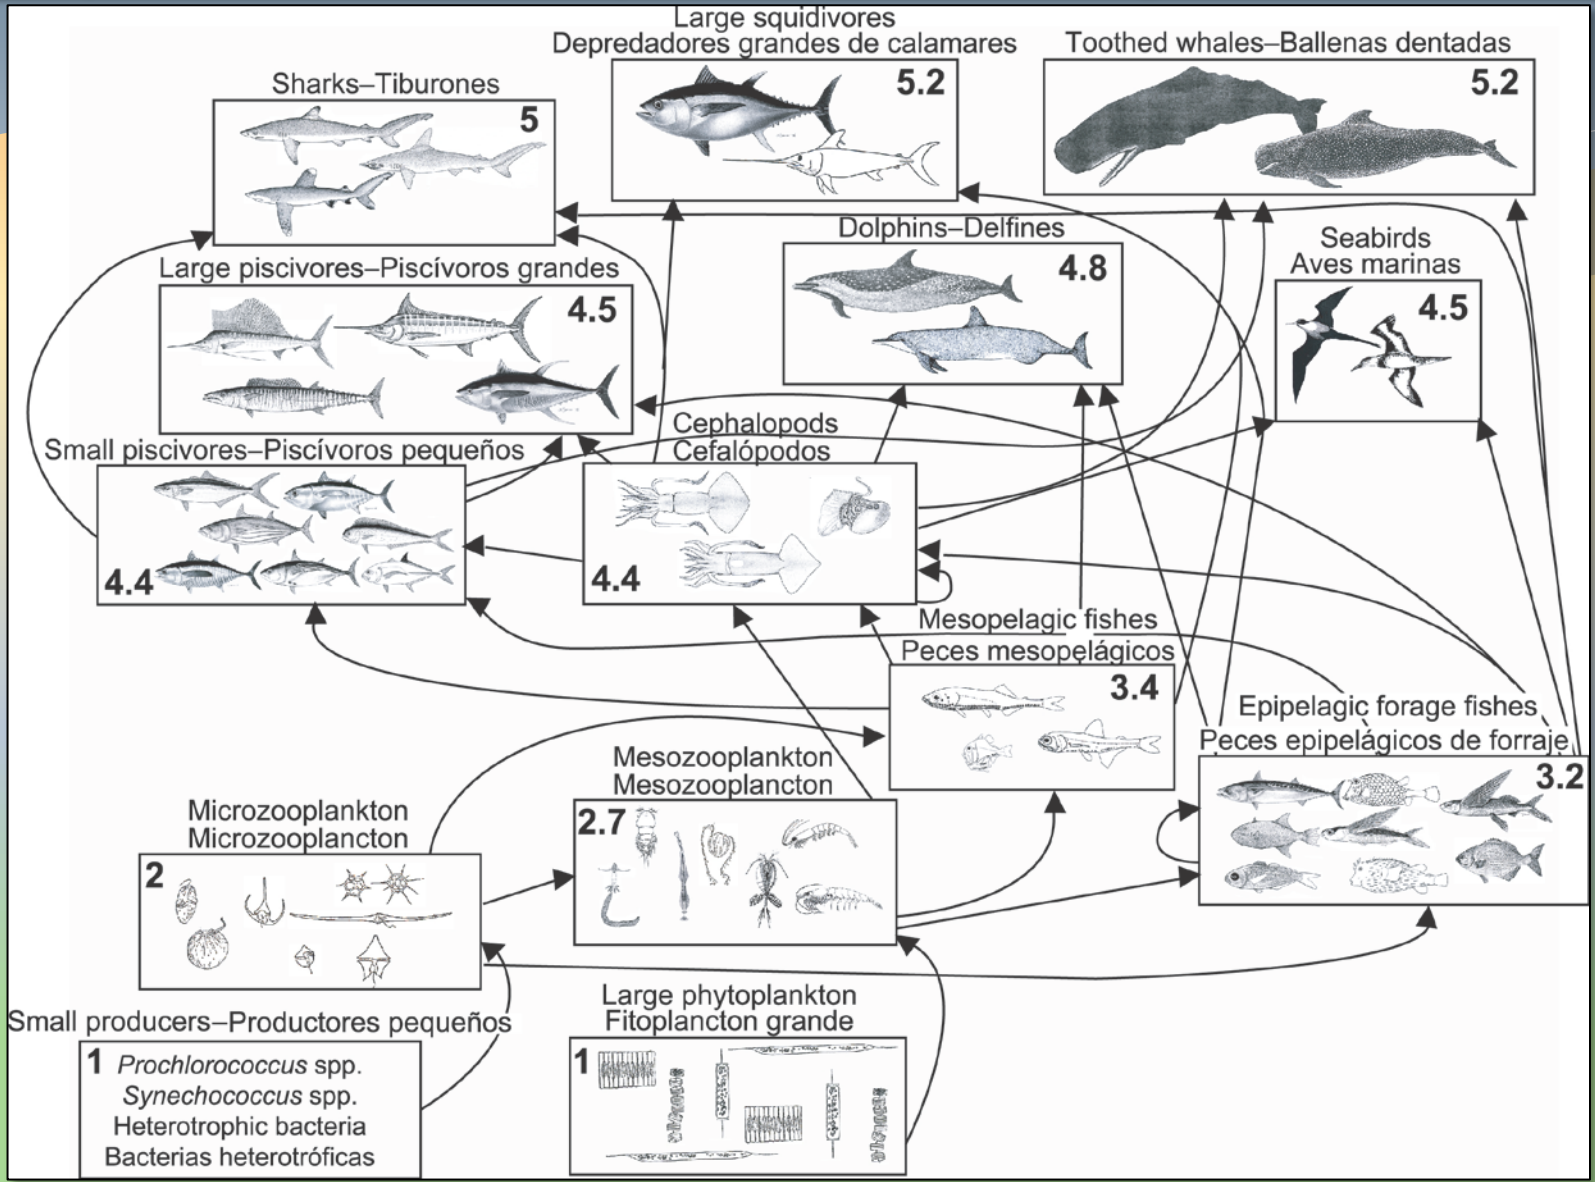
Large squidivores
Depredadores grandes de calamares
5.2

Toothed whales–Ballenas dentadas
5.2

Sharks–Tiburones
5

Dolphins–Delfines
4.8

Seabirds
Aves marinas
4.5

Large piscivores–Piscívoros grandes
4.5

Cephalopods
Cefalópodos

Small piscivores–Piscívoros pequeños
4.4

4.4

Mesopelagic fishes
Peces mesopelágicos
3.4

Epipelagic forage fishes
Peces epipelágicos de forraje
3.2

Mesozooplankton
Mesozooplancton
2.7

Microzooplankton
Microzooplancton
2

Small producers–Productores pequeños
1 *Prochlorococcus* spp.
*Synechococcus* spp.
Heterotrophic bacteria
Bacterias heterotróficas

Large phytoplankton
Fitoplancton grande
1